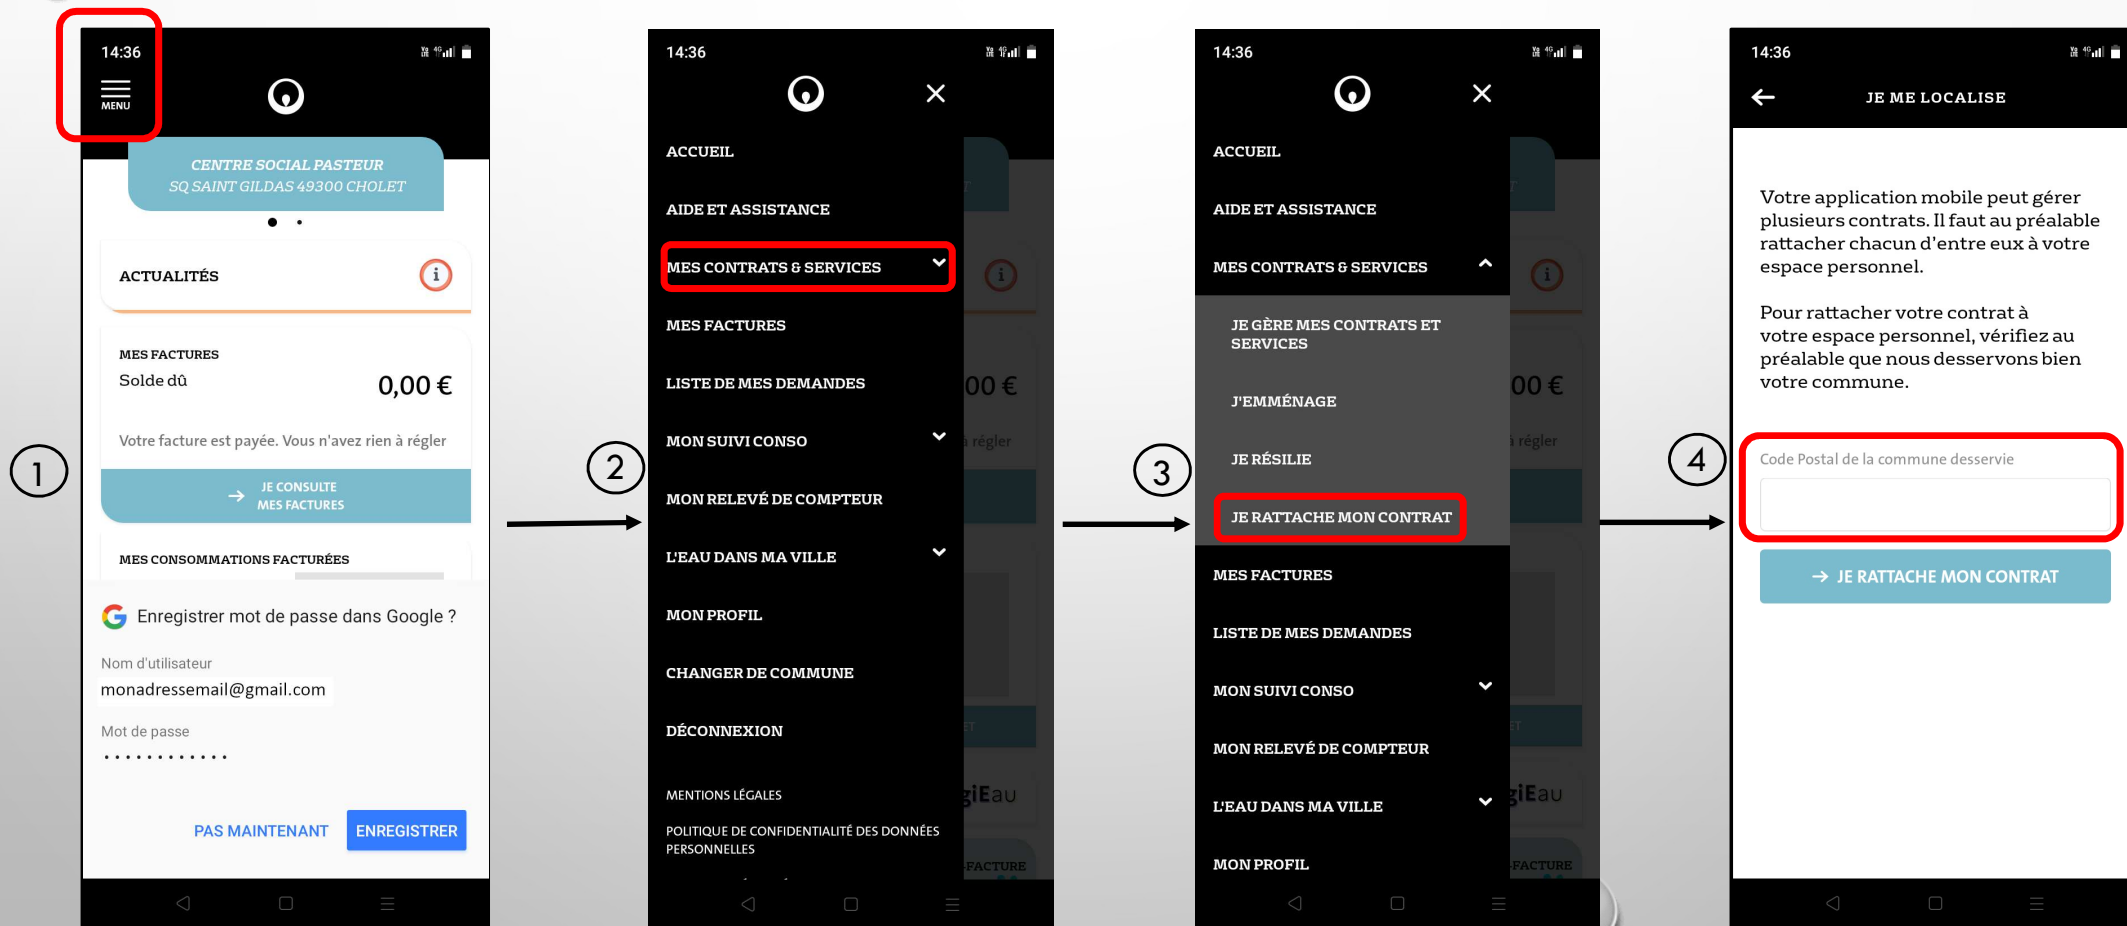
14:36

MENU

CENTRE SOCIAL PASTEUR
SQ SAINT GILDAS 49300 CHOLET

ACTUALITÉS

MES FACTURES
Solde dû
0,00 €

Votre facture est payée. Vous n'avez rien à régler

JE CONSULTE MES FACTURES

MES CONSOMMATIONS FACTURÉES

Enregistrer mot de passe dans Google ?

Nom d'utilisateur
monadressemail@gmail.com

Mot de passe
············

PAS MAINTENANT ENREGISTRER

1

14:36

ACCUEIL
AIDE ET ASSISTANCE
MES CONTRATS & SERVICES
MES FACTURES
LISTE DE MES DEMANDES
MON SUIVI CONSO
MON RELEVÉ DE COMPTEUR
L'EAU DANS MA VILLE
MON PROFIL
CHANGER DE COMMUNE
DÉCONNEXION
MENTIONS LÉGALES
POLITIQUE DE CONFIDENTIALITÉ DES DONNÉES PERSONNELLES

2

14:36

ACCUEIL
AIDE ET ASSISTANCE
MES CONTRATS & SERVICES
JE GÈRE MES CONTRATS ET SERVICES
J'EMMÉNAGE
JE RÉSILIE
JE RATTACHE MON CONTRAT
MES FACTURES
LISTE DE MES DEMANDES
MON SUIVI CONSO
MON RELEVÉ DE COMPTEUR
L'EAU DANS MA VILLE
MON PROFIL

3

14:36

JE ME LOCALISE

Votre application mobile peut gérer plusieurs contrats. Il faut au préalable rattacher chacun d'entre eux à votre espace personnel.

Pour rattacher votre contrat à votre espace personnel, vérifiez au préalable que nous desservons bien votre commune.

Code Postal de la commune desservie

JE RATTACHE MON CONTRAT

4